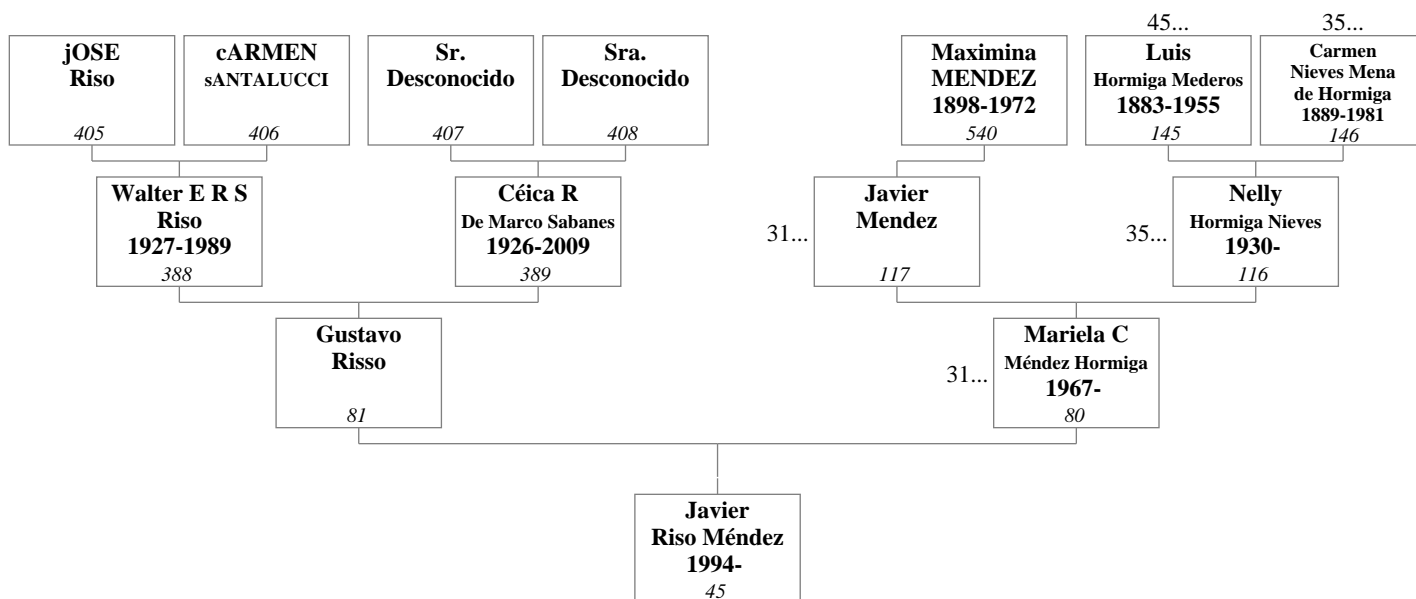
jOSE
Riso
405

cARMEN
sANTALUCCI
406

Sr.
Desconocido
407

Sra.
Desconocido
408

Maximina
MENDEZ
1898-1972
540

45...
Luis
Hormiga Mederos
1883-1955
145

35...
Carmen
Nieves Mena
de Hormiga
1889-1981
146

Walter E R S
Riso
1927-1989
388

Céica R
De Marco Sabanes
1926-2009
389

31...
Javier
Mendez
117

35...
Nelly
Hormiga Nieves
1930-
116

Gustavo
Risso
81

31...
Mariela C
Méndez Hormiga
1967-
80

Javier
Riso Méndez
1994-
45